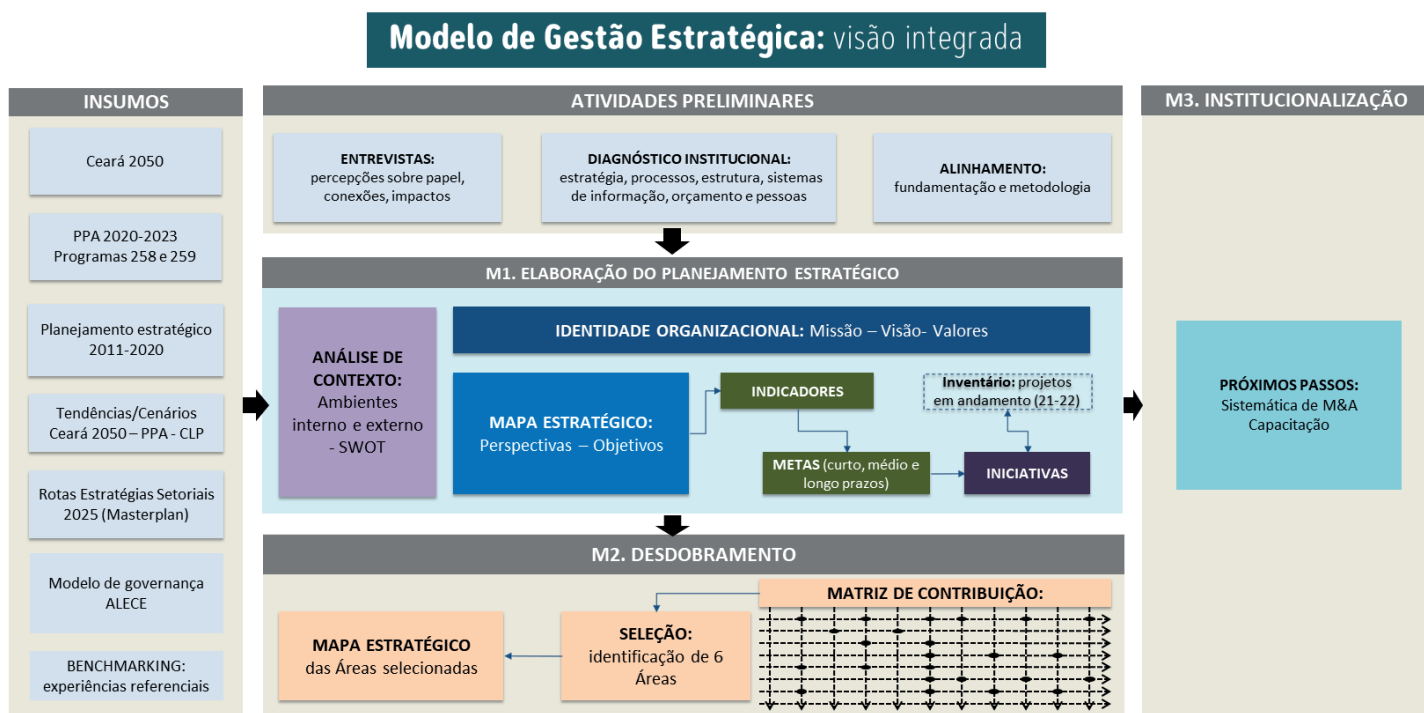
Modelo de Gestão Estratégica: visão integrada

INSUMOS

Ceará 2050

PPA 2020-2023
Programas 258 e 259

Planejamento estratégico 2011-2020

Tendências/Cenários Ceará 2050 – PPA - CLP

Rotas Estratégias Setoriais 2025 (Masterplan)

Modelo de governança ALECE

BENCHMARKING: experiências referenciais

ATIVIDADES PRELIMINARES

ENTREVISTAS: percepções sobre papel, conexões, impactos

DIAGNÓSTICO INSTITUCIONAL: estratégia, processos, estrutura, sistemas de informação, orçamento e pessoas

ALINHAMENTO: fundamentação e metodologia

M1. ELABORAÇÃO DO PLANEJAMENTO ESTRATÉGICO

ANÁLISE DE CONTEXTO: Ambientes interno e externo - SWOT

IDENTIDADE ORGANIZACIONAL: Missão – Visão- Valores

MAPA ESTRATÉGICO: Perspectivas – Objetivos

INDICADORES

Inventário: projetos em andamento (21-22)

METAS (curto, médio e longo prazos)

INICIATIVAS

M2. DESDOBRAMENTO

MATRIZ DE CONTRIBUIÇÃO:

MAPA ESTRATÉGICO das Áreas selecionadas

SELEÇÃO: identificação de 6 Áreas

M3. INSTITUCIONALIZAÇÃO

PRÓXIMOS PASSOS: Sistemática de M&A Capacitação